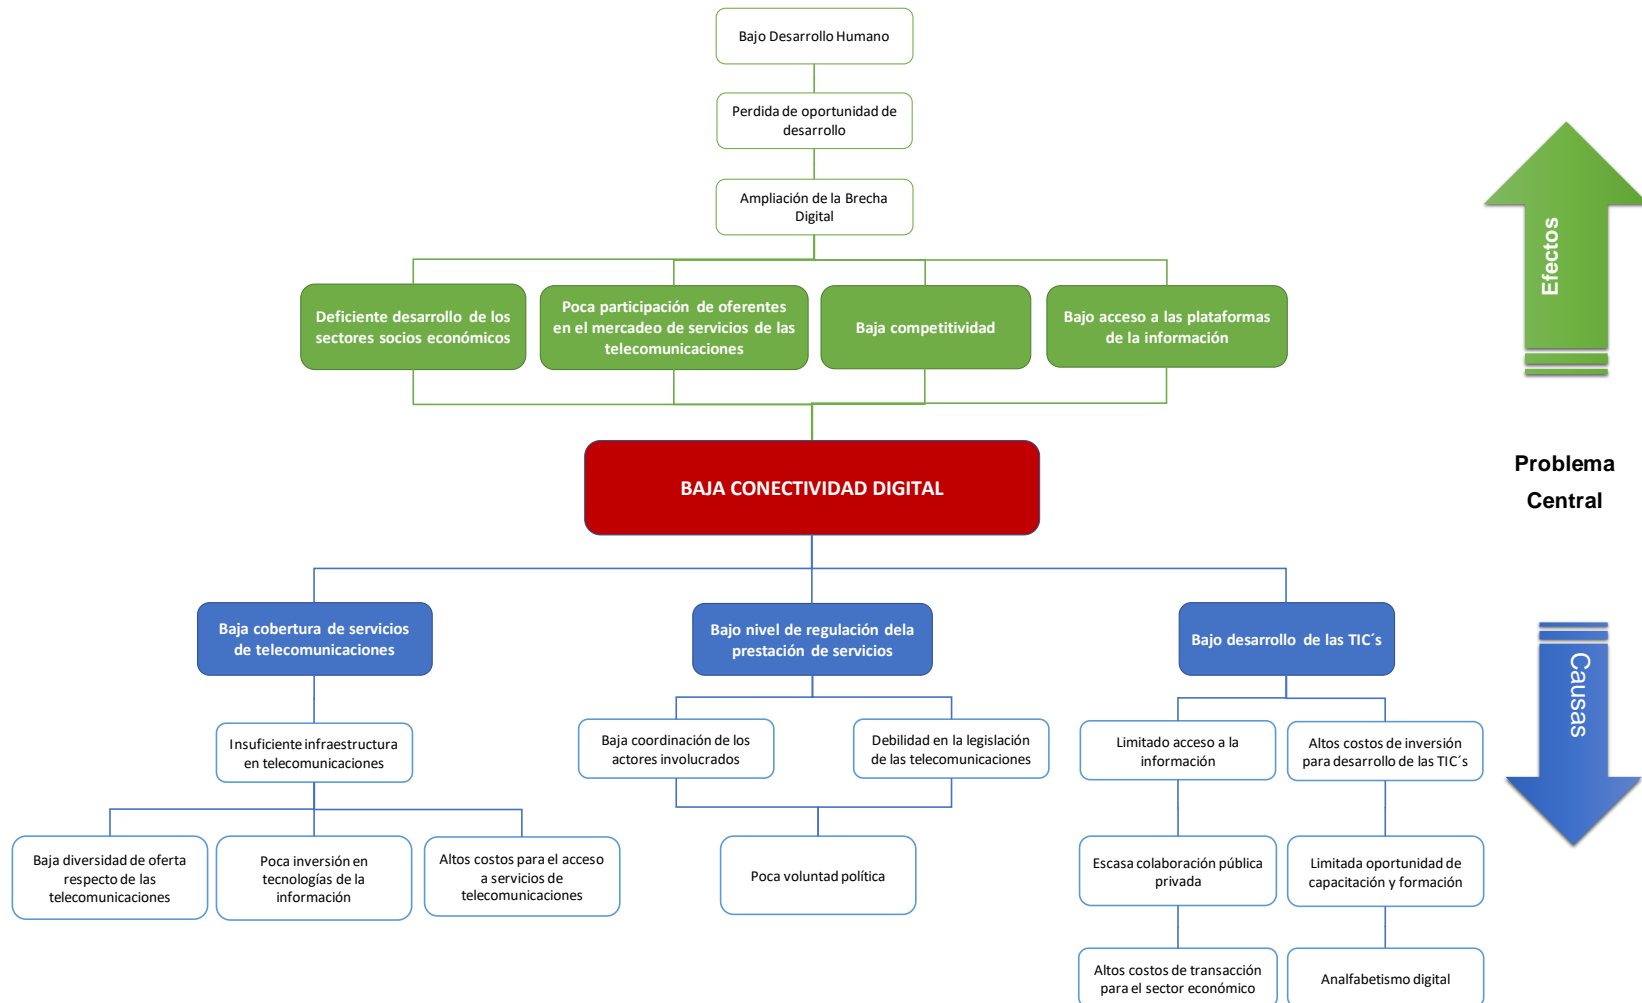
Bajo Desarrollo Humano

Perdida de oportunidad de desarrollo

Ampliación de la Brecha Digital

Deficiente desarrollo de los sectores socios económicos

Poca participación de oferentes en el mercadeo de servicios de las telecomunicaciones

Baja competitividad

Bajo acceso a las plataformas de la información

Efectos

BAJA CONECTIVIDAD DIGITAL

Problema Central

Baja cobertura de servicios de telecomunicaciones

Bajo nivel de regulación dela prestación de servicios

Bajo desarrollo de las TIC´s

Causas

Insuficiente infraestructura en telecomunicaciones

Baja coordinación de los actores involucrados

Debilidad en la legislación de las telecomunicaciones

Limitado acceso a la información

Altos costos de inversión para desarrollo de las TIC´s

Baja diversidad de oferta respecto de las telecomunicaciones

Poca inversión en tecnologías de la información

Altos costos para el acceso a servicios de telecomunicaciones

Poca voluntad política

Escasa colaboración pública privada

Limitada oportunidad de capacitación y formación

Altos costos de transacción para el sector económico

Analfabetismo digital